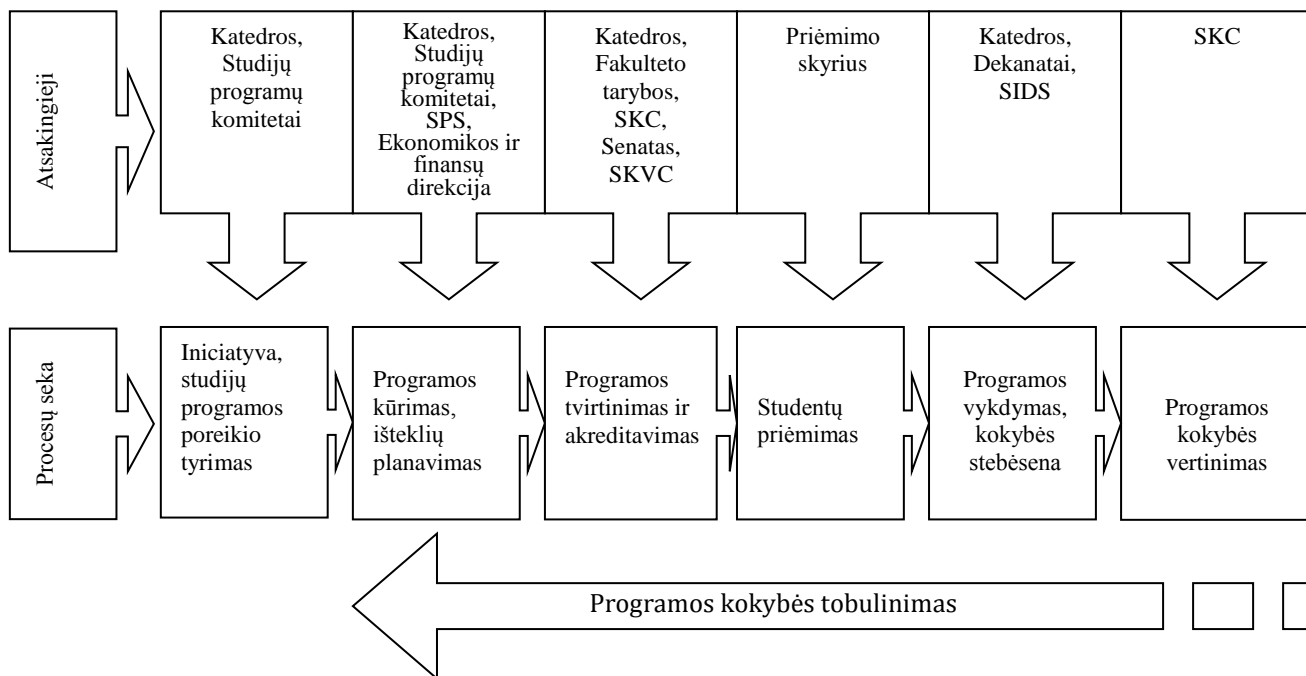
Atsakingieji

Katedros, Studijų programų komitetai

Katedros, Studijų programų komitetai, SPS, Ekonomikos ir finansų direkcija

Katedros, Fakulteto tarybos, SKC, Senatas, SKVC

Priėmimo skyrius

Katedros, Dekanatai, SIDS

SKC

Procesų seka

Iniciatyva, studijų programos poreikio tyrimas

Programos kūrimas, išteklių planavimas

Programos tvirtinimas ir akreditavimas

Studentų priėmimas

Programos vykdymas, kokybės stebėsena

Programos kokybės vertinimas

Programos kokybės tobulinimas